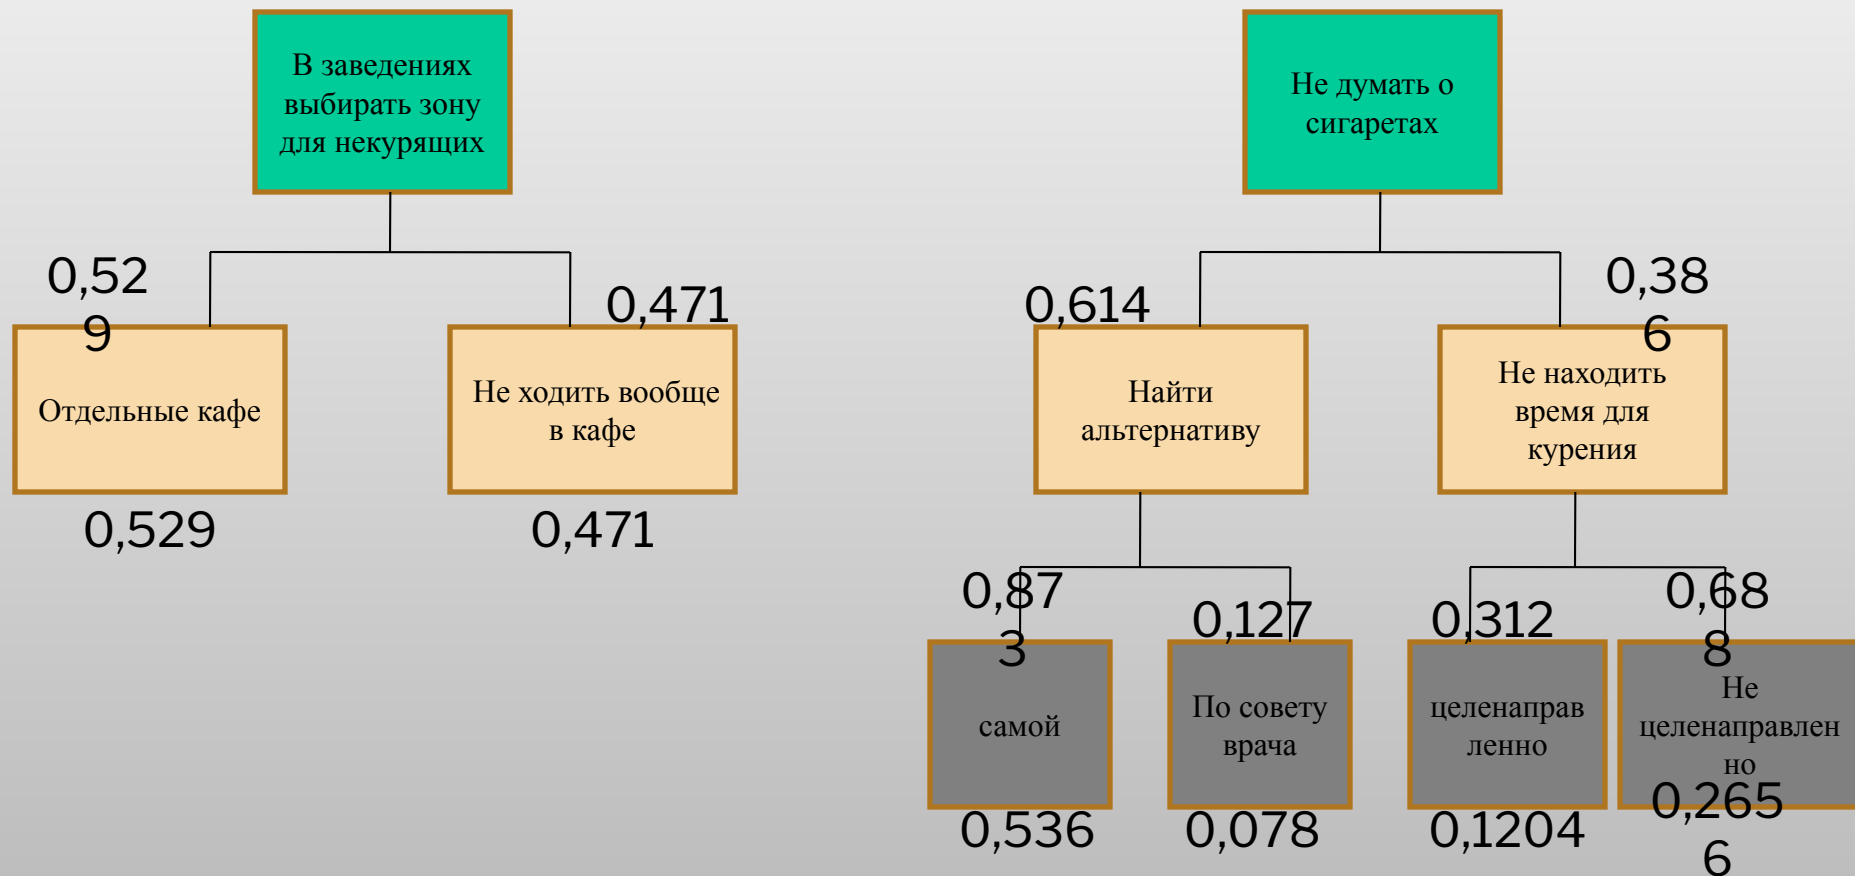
В заведениях выбирать зону для некурящих

0,52
9

Отдельные кафе

0,529

0,471

Не ходить вообще в кафе

0,471

Не думать о сигаретах

0,614

Найти альтернативу

0,38
6

Не находить время для курения

0,87
3

самой

0,536

0,127

По совету врача

0,078

0,312

целенаправ ленно

0,1204

0,68
8

Не целенаправлен но

0,265
6